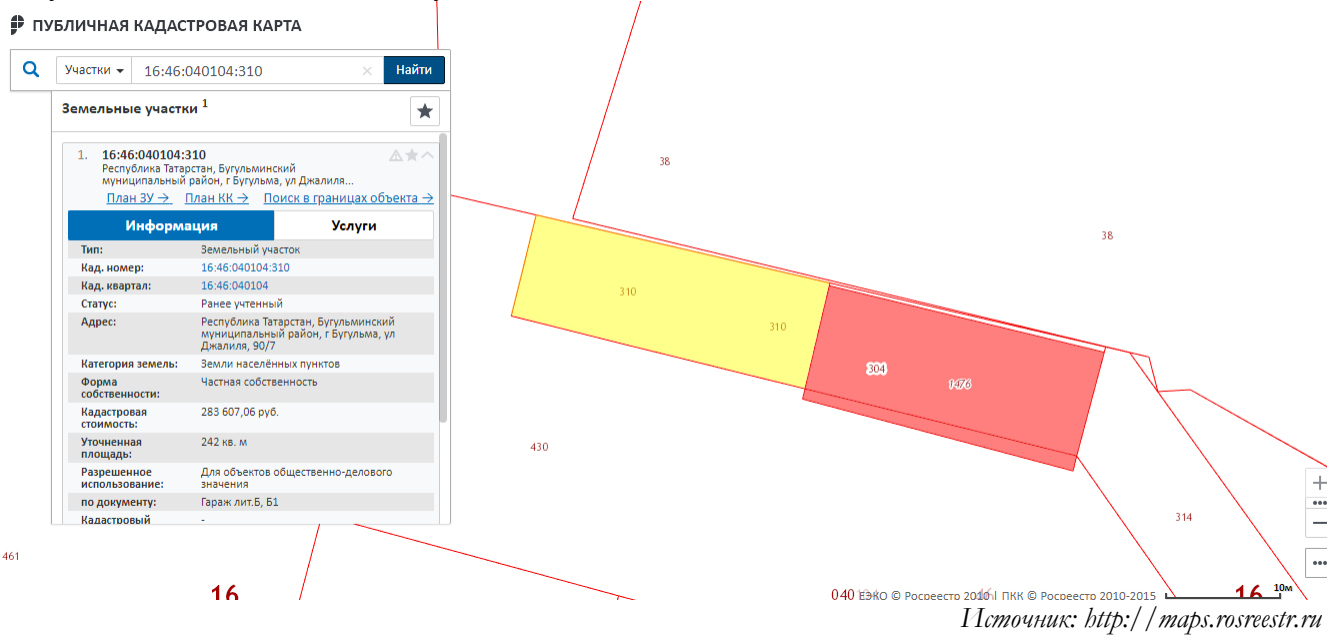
ПУБЛИЧНАЯ КАДАСТРОВАЯ КАРТА

Участки 16:46:040104:310 Найти

Земельные участки 1

1. 16:46:040104:310
Республика Татарстан, Бугульминский муниципальный район, г Бугульма, ул Джалиля...
План ЗУ → План КК → Поиск в границах объекта →

Информация Услуги

| | |
|---|---|
| Тип: | Земельный участок |
| Кад. номер: | 16:46:040104:310 |
| Кад. квартал: | 16:46:040104 |
| Статус: | Ранее учтенный |
| Адрес: | Республика Татарстан, Бугульминский муниципальный район, г Бугульма, ул Джалиля, 90/7 |
| Категория земель: | Земли населённых пунктов |
| Форма собственности: | Частная собственность |
| Кадастровая стоимость: | 283 607,06 руб. |
| Уточненная площадь: | 242 кв. м |
| Разрешенное использование: | Для объектов общественно-делового значения |
| по документу: | Гараж лит.Б, Б1 |
| Кадастровый | - |

38
38
310
310
304
1476
430
314
461
16
040 ЕЭКО © Росреестр 2010 | ПКК © Росреестр 2010-2015
16
10м
Источник: http://maps.rosreestr.ru